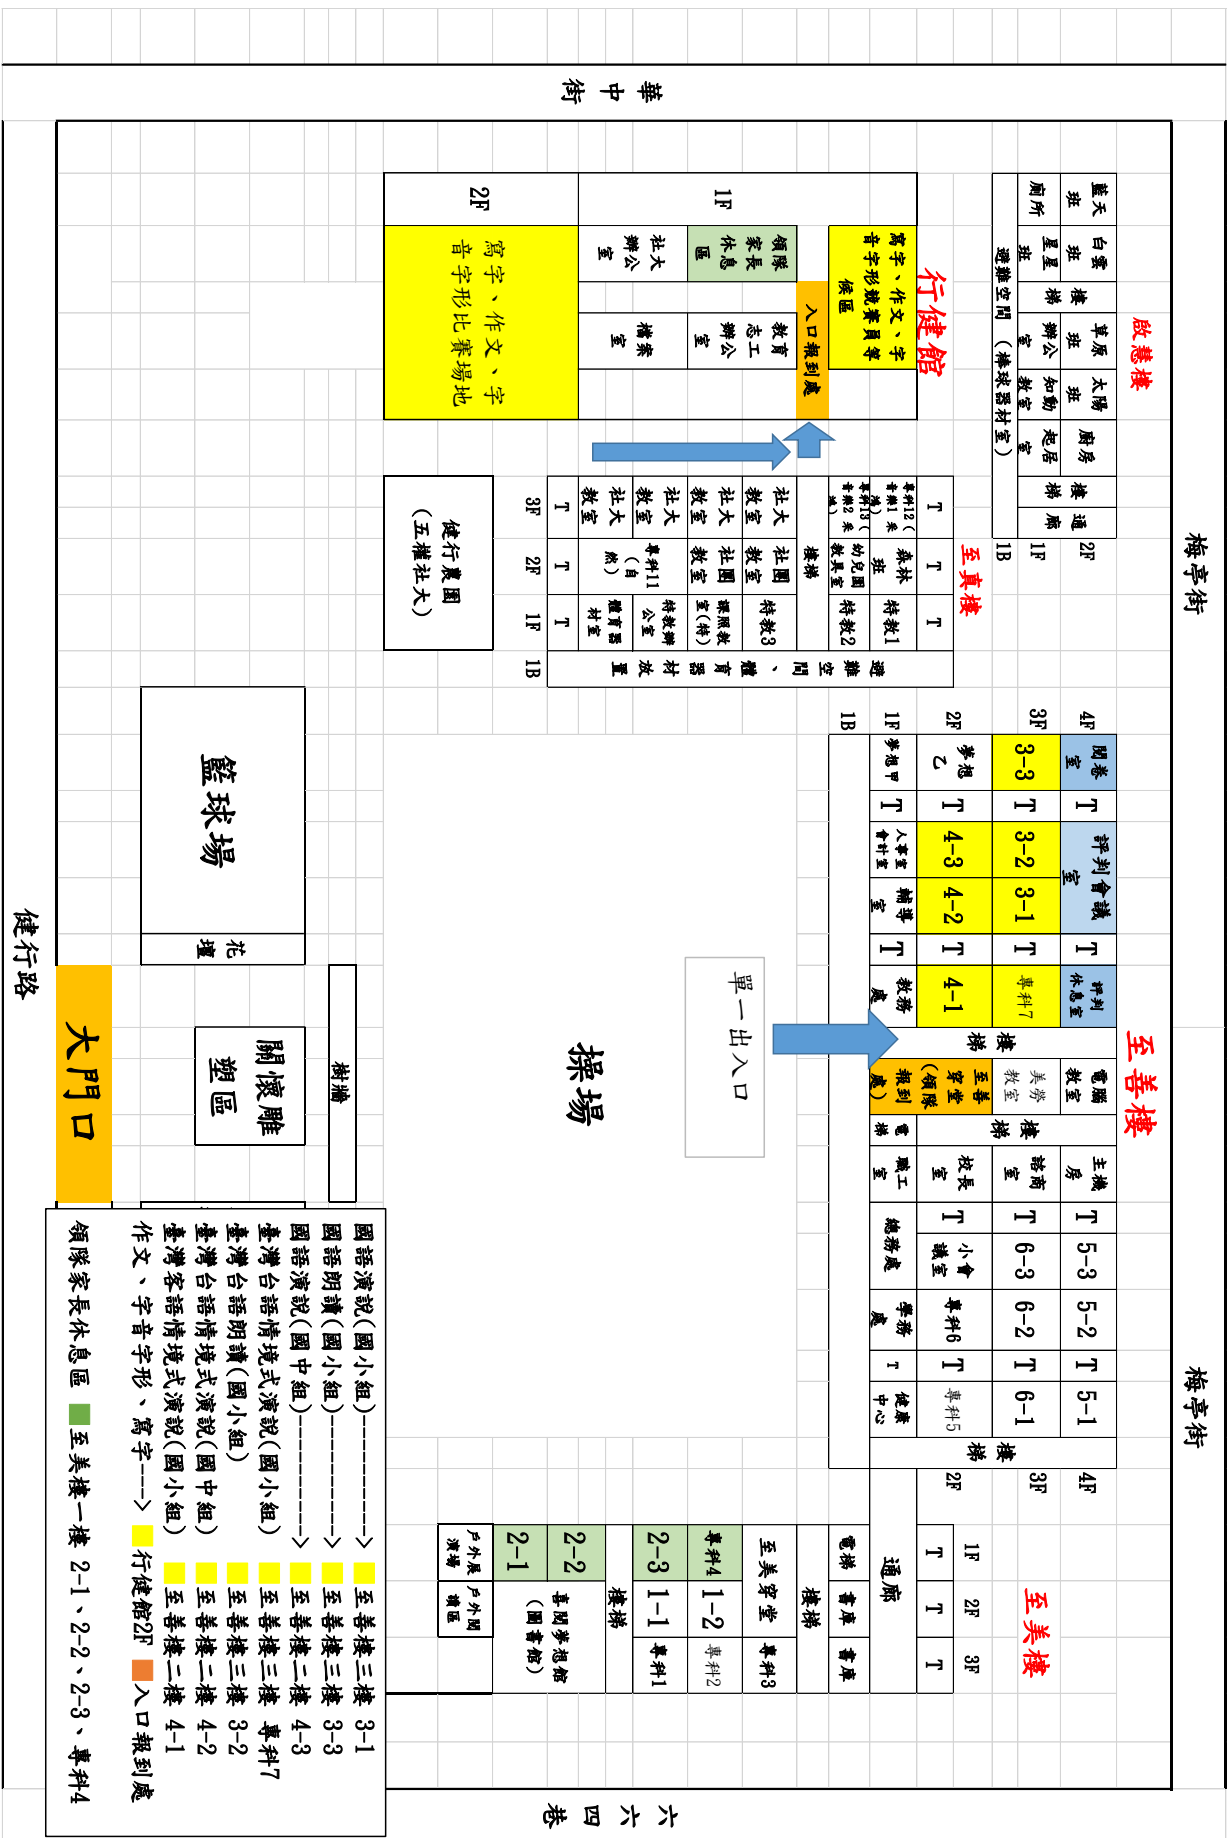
華中街

梅亭街

梅亭街

健行路

六四巷

啟慧樓

藍天班 | 白雲班 | 星星班 | 草原班 | 太陽班
廁所 | 樓梯 | 辦公室 | 知動教室 | 起居室 | 廚房 | 樓梯 | 廁所

遊戲空間（棒球器材室）

2F
1F

行健館

1F
2F

寫字、作文、字音字形競賽員等候區

領隊家長休息區

社大辦公室

入口報到處

教育志工辦公室

檔案室

寫字、作文、字音字形比賽場地

至真樓

3F | 2F | 1F | 1B

T | T | T
社大教室 | 社大教室 | 社大教室 | 社大教室
專科12（專科1、專科2）
樓梯
專科13（幼兒園教具室）
社團教室
社團教室
專科11（自然）
森林班
特教1
特教2
特教3
課照教室（特）
特教辦公室
體育器材室
遊戲空間、體育器材室

健行農園（五權社大）

籃球場

花壇

樹牆

關懷雕塑區

大門口

操場

單一出入口

至善樓

4F
3F
2F
1F
1B

閱卷室 | 評判會議室 | 評判休息室 | 電腦教室 | 主機房
3-3 | 3-2 | 3-1 | 專科7 | 美勞教室 | 諮商室 | 5-3 | 5-2 | 5-1
夢想乙 | 4-3 | 4-2 | 4-1 | 至善穿堂（領隊報到處） | 校長室 | 小會議室 | 專科6 | 專科5 | 6-3 | 6-2 | 6-1
夢想甲 | 人事室會計室 | 輔導室 | 教務處 | 電梯 | 職工室 | 總務處 | 學務處 | 健康中心

T T T T

樓梯
樓梯
樓梯

至美樓

1F 2F 3F
T T T

電梯 | 書庫 | 書庫
通廊
樓梯
至美穿堂 | 專科3
專科4 | 1-2 | 專科2
2-3 | 1-1 | 專科1
樓梯
2-2 | 2-1
專題夢想館（圖書館）
戶外展演場 | 戶外閱讀區

國語演說(國小組)------------> 至善樓三樓 3-1
國語朗讀(國小組)------------> 至善樓三樓 3-3
國語演說(國中組)------------> 至善樓二樓 4-3
臺灣台語情境式演說(國小組) 至善樓三樓 專科7
臺灣台語朗讀(國小組) 至善樓三樓 3-2
臺灣客語情境式演說(國中組) 至善樓二樓 4-2
作文、字音字形、寫字---> 行健館2F ■入口報到處 至善樓二樓 4-1
領隊家長休息區 ■至美樓一樓 2-1、2-2、2-3、專科4